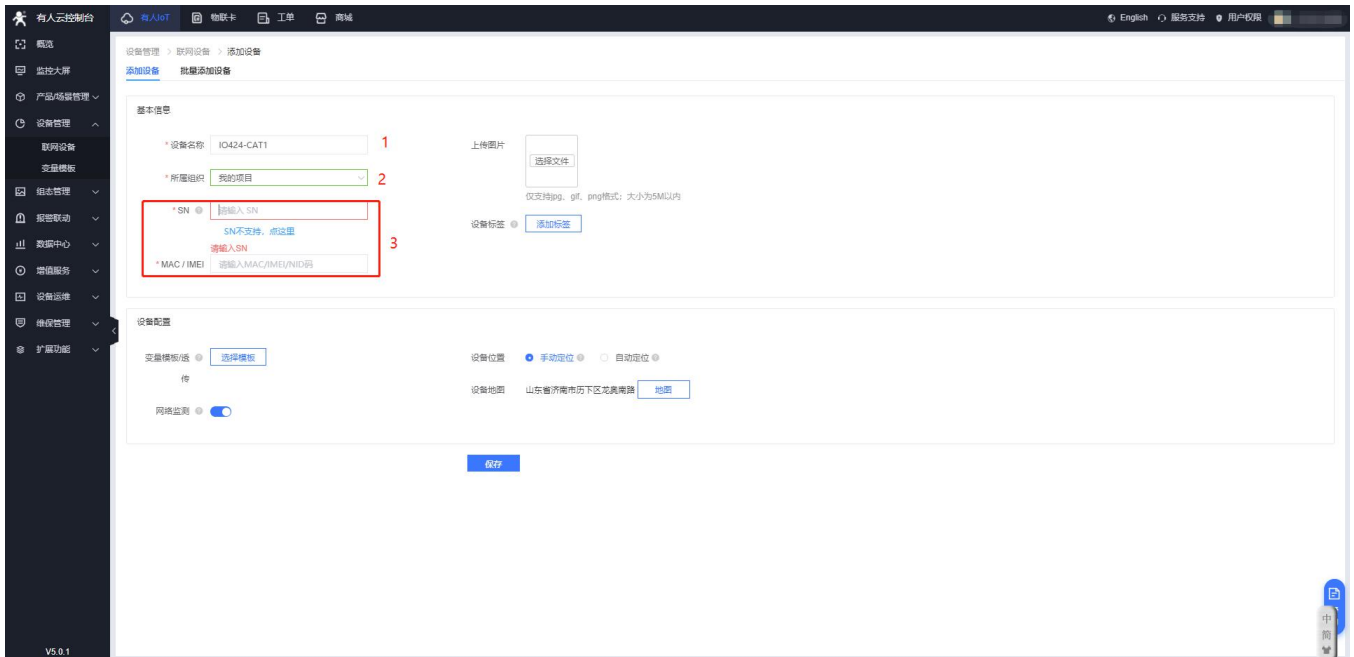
有人云控制台 有人IoT 物联卡 工单 商城 English 服务支持 用户权限

概览
监控大屏
产品/场景管理
设备管理
联网设备
变量模板
组态管理
报警联动
数据中心
增值服务
设备运维
维保管理
扩展功能

V5.0.1

设备管理 > 联网设备 > 添加设备
添加设备 批量添加设备

基本信息

* 设备名称 IO424-CAT1 1
* 所属组织 我的项目 2
* SN 请输入 SN
SN不支持，点这里
请输入SN
* MAC / IMEI 请输入MAC/IMEI/NID码 3

上传图片 选择文件
仅支持jpg、gif、png格式；大小为5M以内
设备标签 添加标签

设备配置

变量模板/透传 选择模板
网络监测
设备位置 手动定位 自动定位
设备地图 山东省济南市历下区龙奥南路 地图

保存

中
简